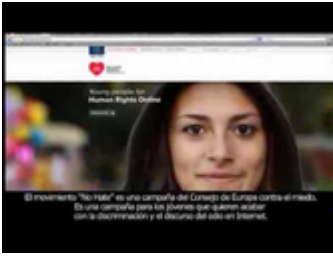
Young people for Human Rights Online

El movimiento "No Hate" es una campaña del Consejo de Europa contra el miedo. Es una campaña para los jóvenes que quieren acabar con la discriminación y el discurso del odio en Internet.